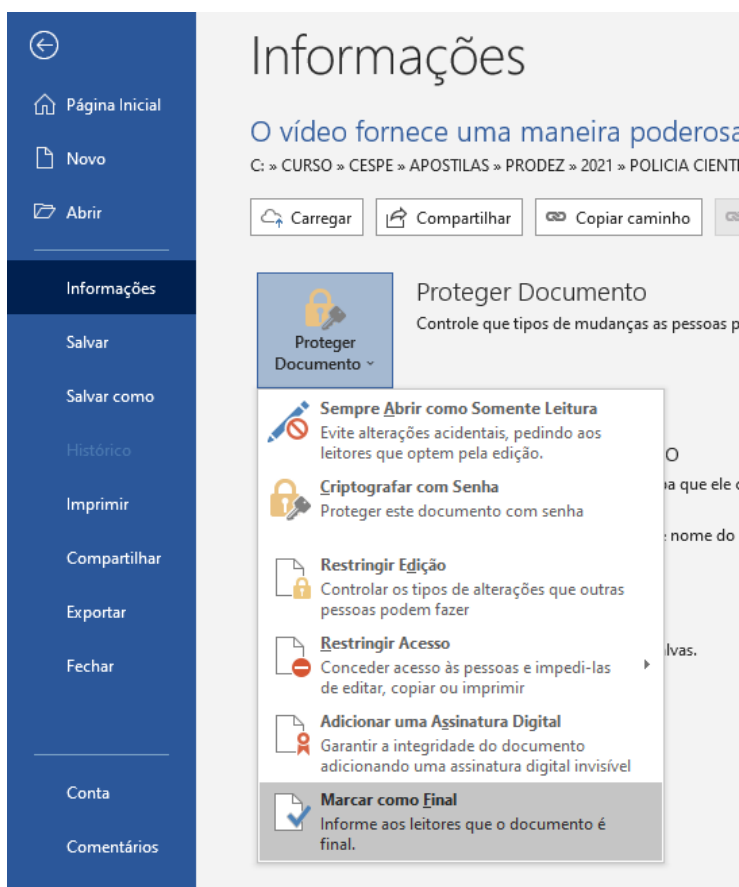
Página Inicial

Novo

Abrir

Informações

Salvar

Salvar como

Histórico

Imprimir

Compartilhar

Exportar

Fechar

Conta

Comentários

Informações

O vídeo fornece uma maneira poderosa

C: » CURSO » CESPE » APOSTILAS » PRODEZ » 2021 » POLICIA CIENT

Carregar | Compartilhar | Copiar caminho

Proteger Documento

Proteger Documento

Controle que tipos de mudanças as pessoas p

Sempre Abrir como Somente Leitura
Evite alterações acidentais, pedindo aos leitores que optem pela edição.

Criptografar com Senha
Proteger este documento com senha

Restringir Edição
Controlar os tipos de alterações que outras pessoas podem fazer

Restringir Acesso
Conceder acesso às pessoas e impedi-las de editar, copiar ou imprimir

Adicionar uma Assinatura Digital
Garantir a integridade do documento adicionando uma assinatura digital invisível

Marcar como Final
Informe aos leitores que o documento é final.

O

pa que ele c

nome do

lvas.